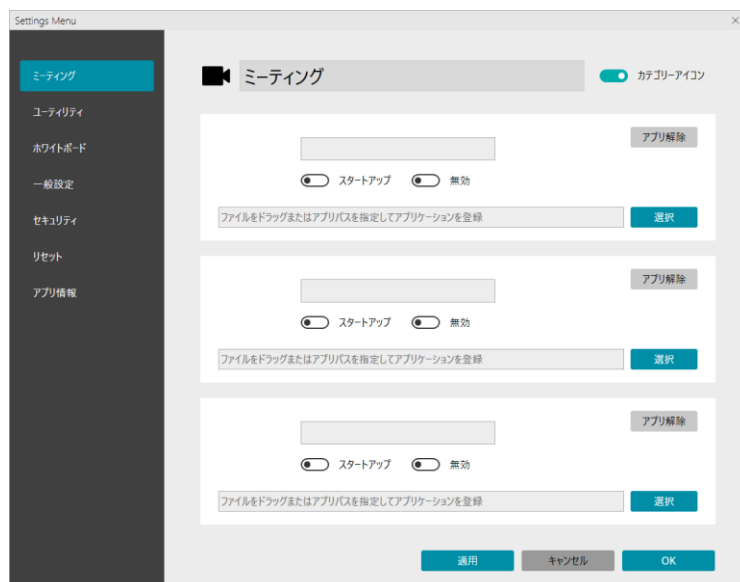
Settings Menu

ミーティング
ユーティリティ
ホワイトボード
一般設定
セキュリティ
リセット
アプリ情報

ミーティング
カテゴリーアイコン

アプリ解除
スタートアップ
無効
ファイルをドラッグまたはアプリパスを指定してアプリケーションを登録
選択

アプリ解除
スタートアップ
無効
ファイルをドラッグまたはアプリパスを指定してアプリケーションを登録
選択

アプリ解除
スタートアップ
無効
ファイルをドラッグまたはアプリパスを指定してアプリケーションを登録
選択

適用
キャンセル
OK